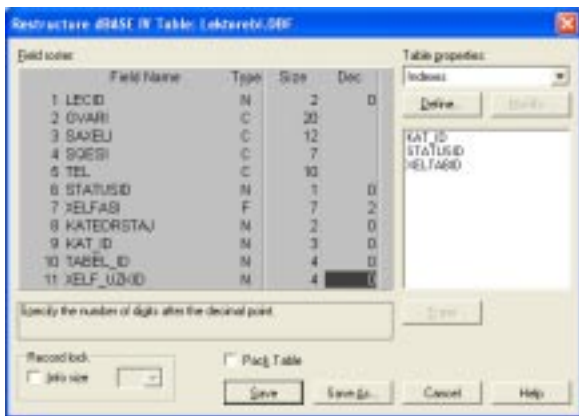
Restructure dBASE IV Table: Lektorebi.DBF

Field roster:

| | Field Name | Type | Size | Dec |
|---|---|---|---|---|
| 1 | LECID | N | 2 | 0 |
| 2 | GVARI | C | 20 | |
| 3 | SAXELI | C | 12 | |
| 4 | SQESI | C | 7 | |
| 5 | TEL | C | 10 | |
| 6 | STATUSID | N | 1 | 0 |
| 7 | XELFASI | F | 7 | 2 |
| 8 | KATEDRSTAJ | N | 2 | 0 |
| 9 | KAT_ID | N | 3 | 0 |
| 10 | TABEL_ID | N | 4 | 0 |
| 11 | XELF_UZKID | N | 4 | 0 |

Table properties:
Indexes
Define... Modify...
KAT_ID
STATUSID
XELTARID

Specify the number of digits after the decimal point.

Erase

Record lock
Info size

Pack Table

Save  Save As...  Cancel  Help